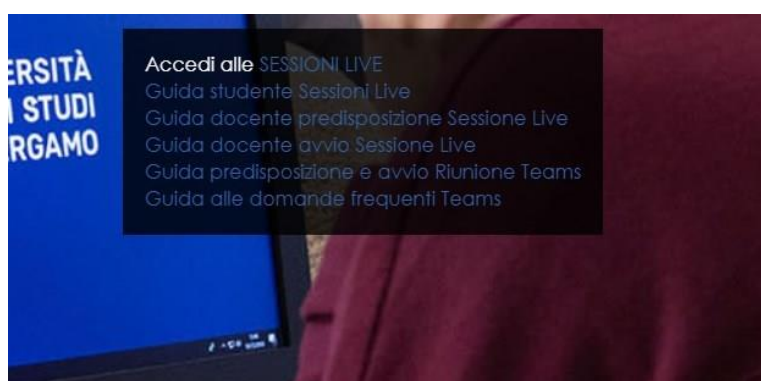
ERSITÀ
I STUDI
RGAMO

Accedi alle SESSIONI LIVE
Guida studente Sessioni Live
Guida docente predisposizione Sessione Live
Guida docente avvio Sessione Live
Guida predisposizione e avvio Riunione Teams
Guida alle domande frequenti Teams